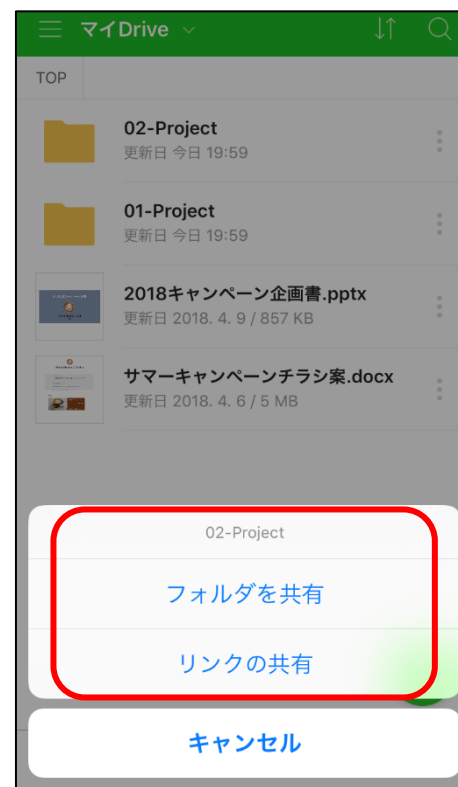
マイDrive

TOP

02-Project
更新日 今日 19:59

01-Project
更新日 今日 19:59

2018キャンペーン企画書.pptx
更新日 2018. 4. 9 / 857 KB

サマーキャンペーンチラシ案.docx
更新日 2018. 4. 6 / 5 MB

02-Project

フォルダを共有

リンクの共有

キャンセル